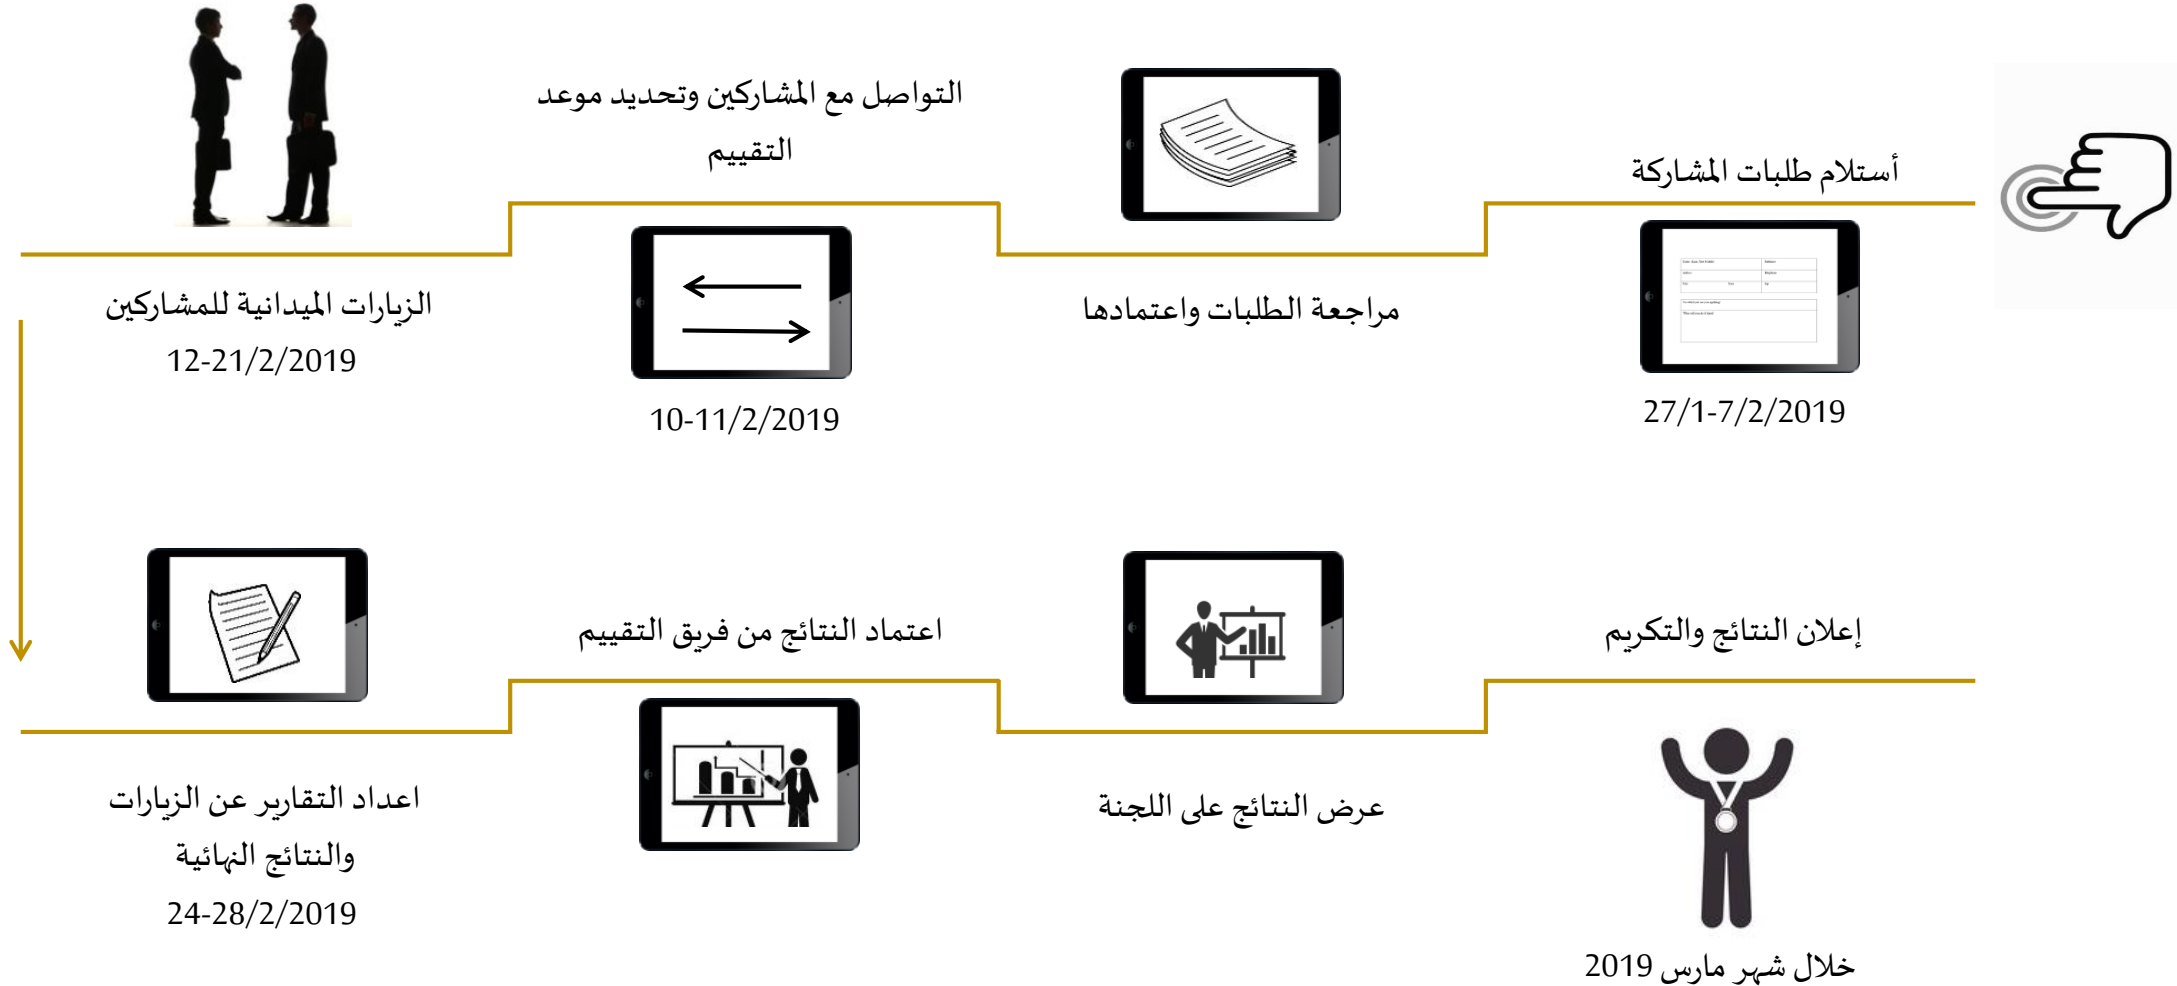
أستلام طلبات المشاركة

27/1-7/2/2019

مراجعة الطلبات واعتمادها

التواصل مع المشاركين وتحديد موعد التقييم

10-11/2/2019

الزيارات الميدانية للمشاركين

12-21/2/2019

اعداد التقارير عن الزيارات والنتائج النهائية

24-28/2/2019

اعتماد النتائج من فريق التقييم

عرض النتائج على اللجنة

إعلان النتائج والتكريم

خلال شهر مارس 2019